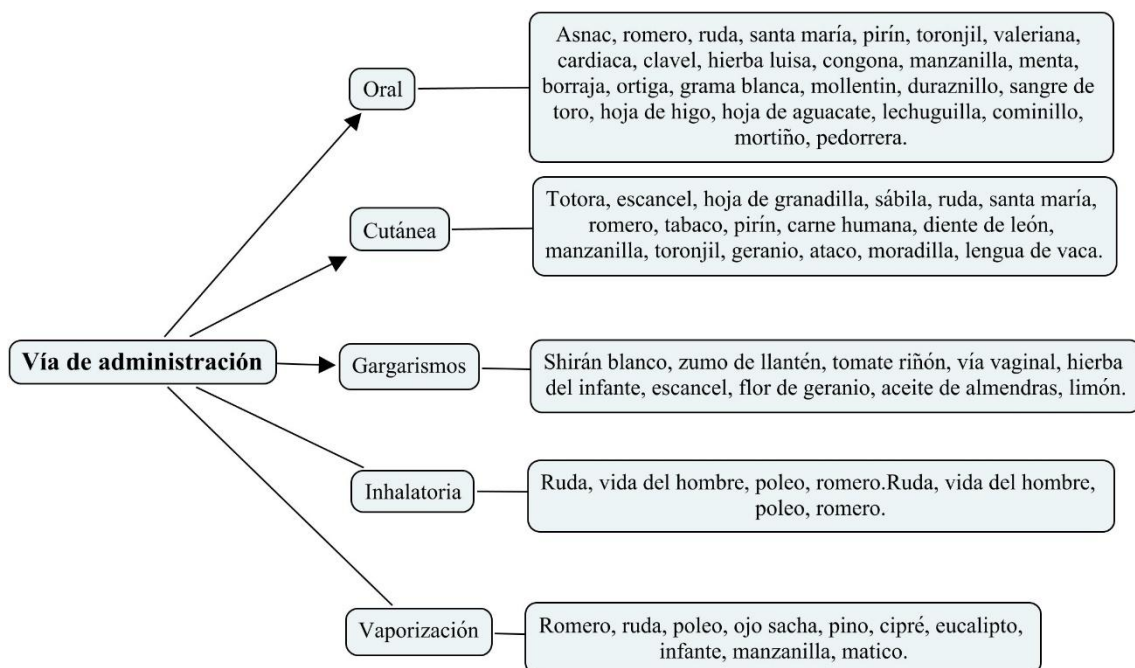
Vía de administración

Oral

Asnac, romero, ruda, santa maría, pirín, toronjil, valeriana, cardiaca, clavel, hierba luisa, congona, manzanilla, menta, borraja, ortiga, grama blanca, mollentin, duraznillo, sangre de toro, hoja de higo, hoja de aguacate, lechuguilla, cominillo, mortiño, pedorrera.

Cutánea

Totora, escancel, hoja de granadilla, sábila, ruda, santa maría, romero, tabaco, pirín, carne humana, diente de león, manzanilla, toronjil, geranio, ataco, moradilla, lengua de vaca.

Gargarismos

Shirán blanco, zumo de llantén, tomate riñón, vía vaginal, hierba del infante, escancel, flor de geranio, aceite de almendras, limón.

Inhalatoria

Ruda, vida del hombre, poleo, romero.Ruda, vida del hombre, poleo, romero.

Vaporización

Romero, ruda, poleo, ojo sacha, pino, cipré, eucalipto, infante, manzanilla, matico.